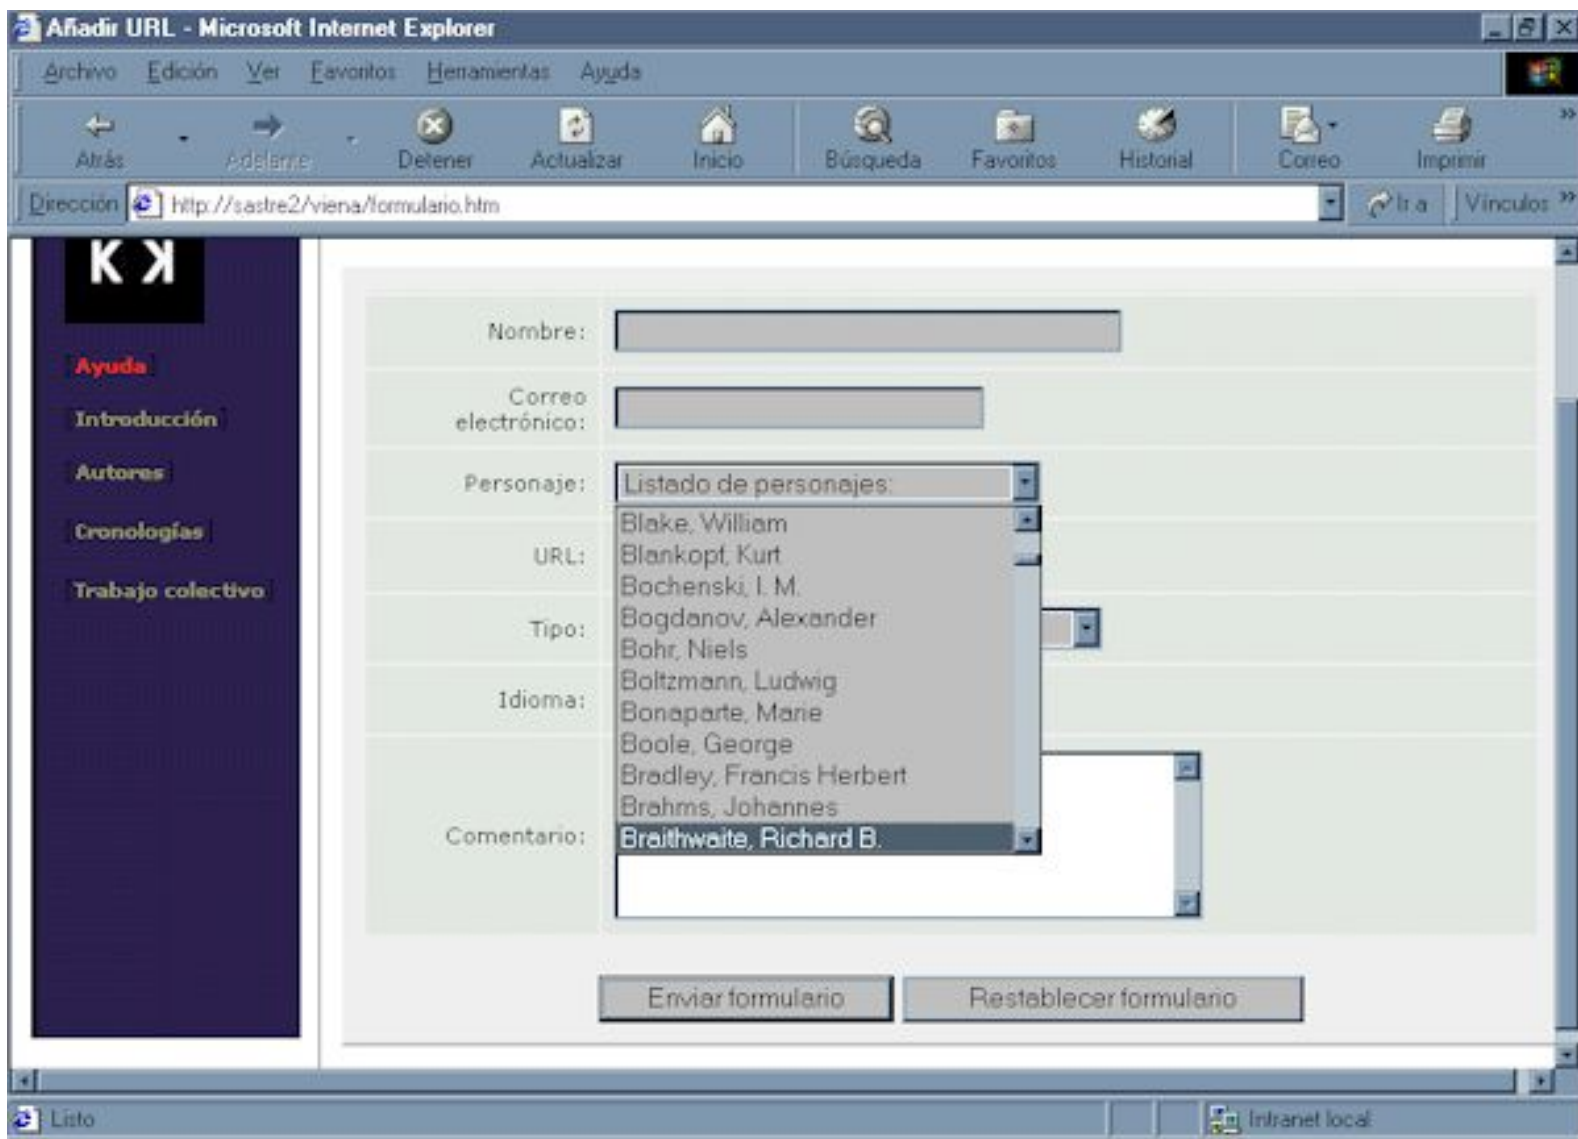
Añadir URL - Microsoft Internet Explorer

Archivo Edición Ver Favoritos Herramientas Ayuda

Atrás Adelante Detener Actualizar Inicio Búsqueda Favoritos Historial Correo Imprimir

Dirección http://sastre2/viena/formulario.htm Ir a Vínculos

K K

Ayuda
Introducción
Autores
Cronologías
Trabajo colectivo

Nombre:

Correo electrónico:

Personaje: Listado de personajes:
Blake, William
Blankopt, Kurt
Bochenski, I. M.
Bogdanov, Alexander
Bohr, Niels
Boltzmann, Ludwig
Bonaparte, Marie
Boole, George
Bradley, Francis Herbert
Brahms, Johannes
Braithwaite, Richard B.

URL:

Tipo:

Idioma:

Comentario:

Enviar formulario Restablecer formulario

Listo Intranet local